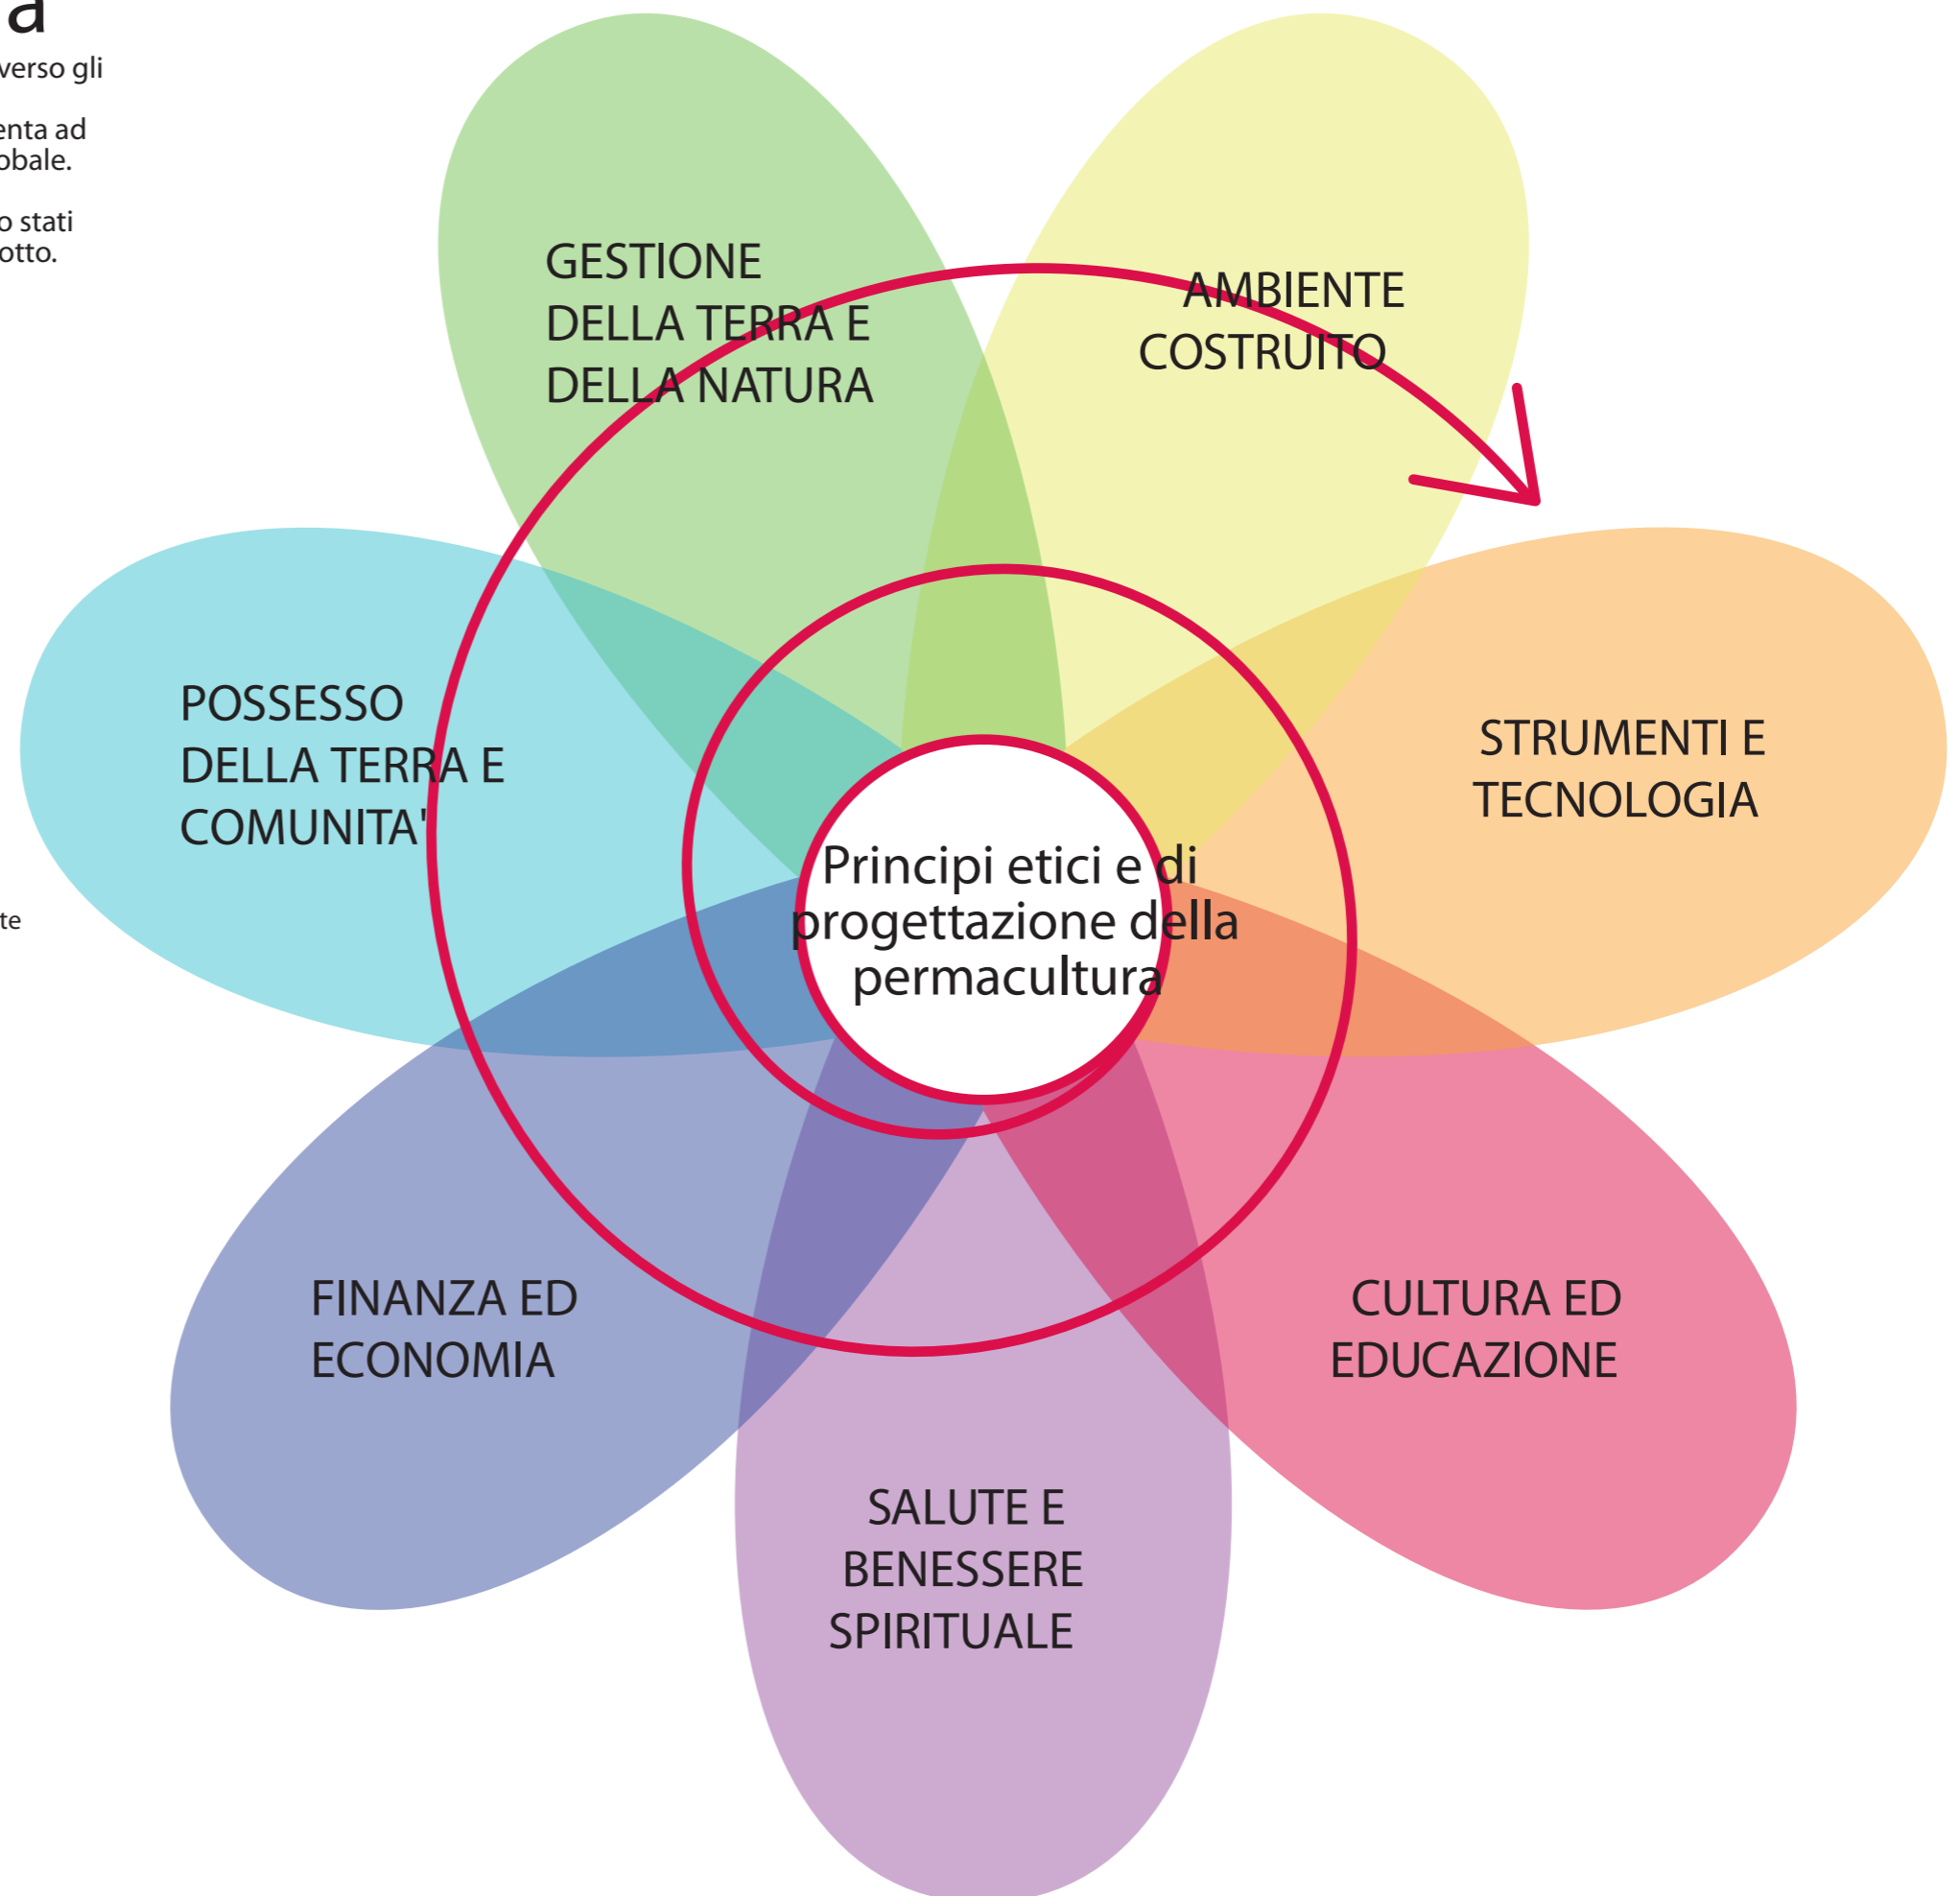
a
verso gli

enta ad
obale.

o stati
otto.

te

GESTIONE DELLA TERRA E DELLA NATURA

AMBIENTE COSTRUITO

POSSESSO DELLA TERRA E COMUNITA'

STRUMENTI E TECNOLOGIA

Principi etici e di progettazione della permacultura

FINANZA ED ECONOMIA

CULTURA ED EDUCAZIONE

SALUTE E BENESSERE SPIRITUALE